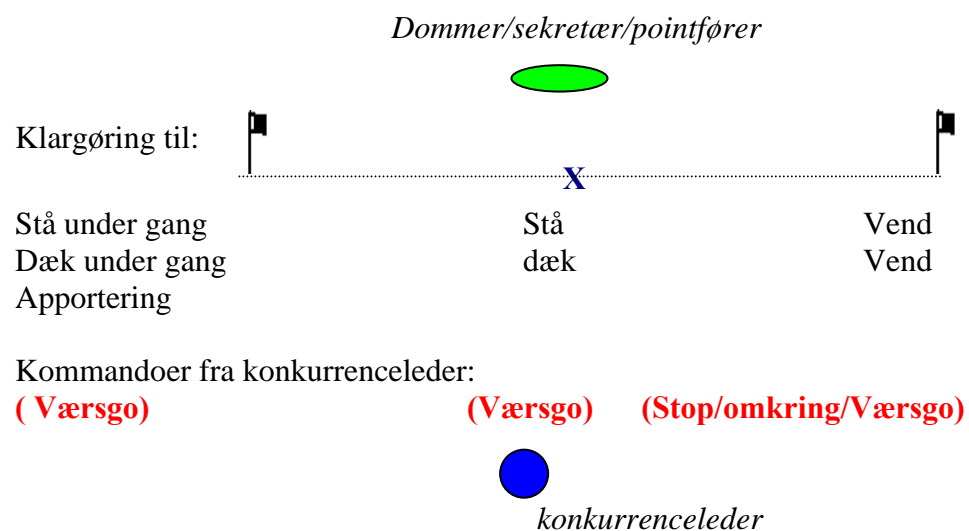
Dommer/sekretær/pointfører

Klargøring til:

X

| Stå under gang | Stå | Vend |
|---|---|---|
| Dæk under gang | dæk | Vend |
| Apportering | | |

Kommandoer fra konkurrenceleder:
**( Værsgo)** **(Værsgo)** **(Stop/omkring/Værsgo)**

konkurrenceleder